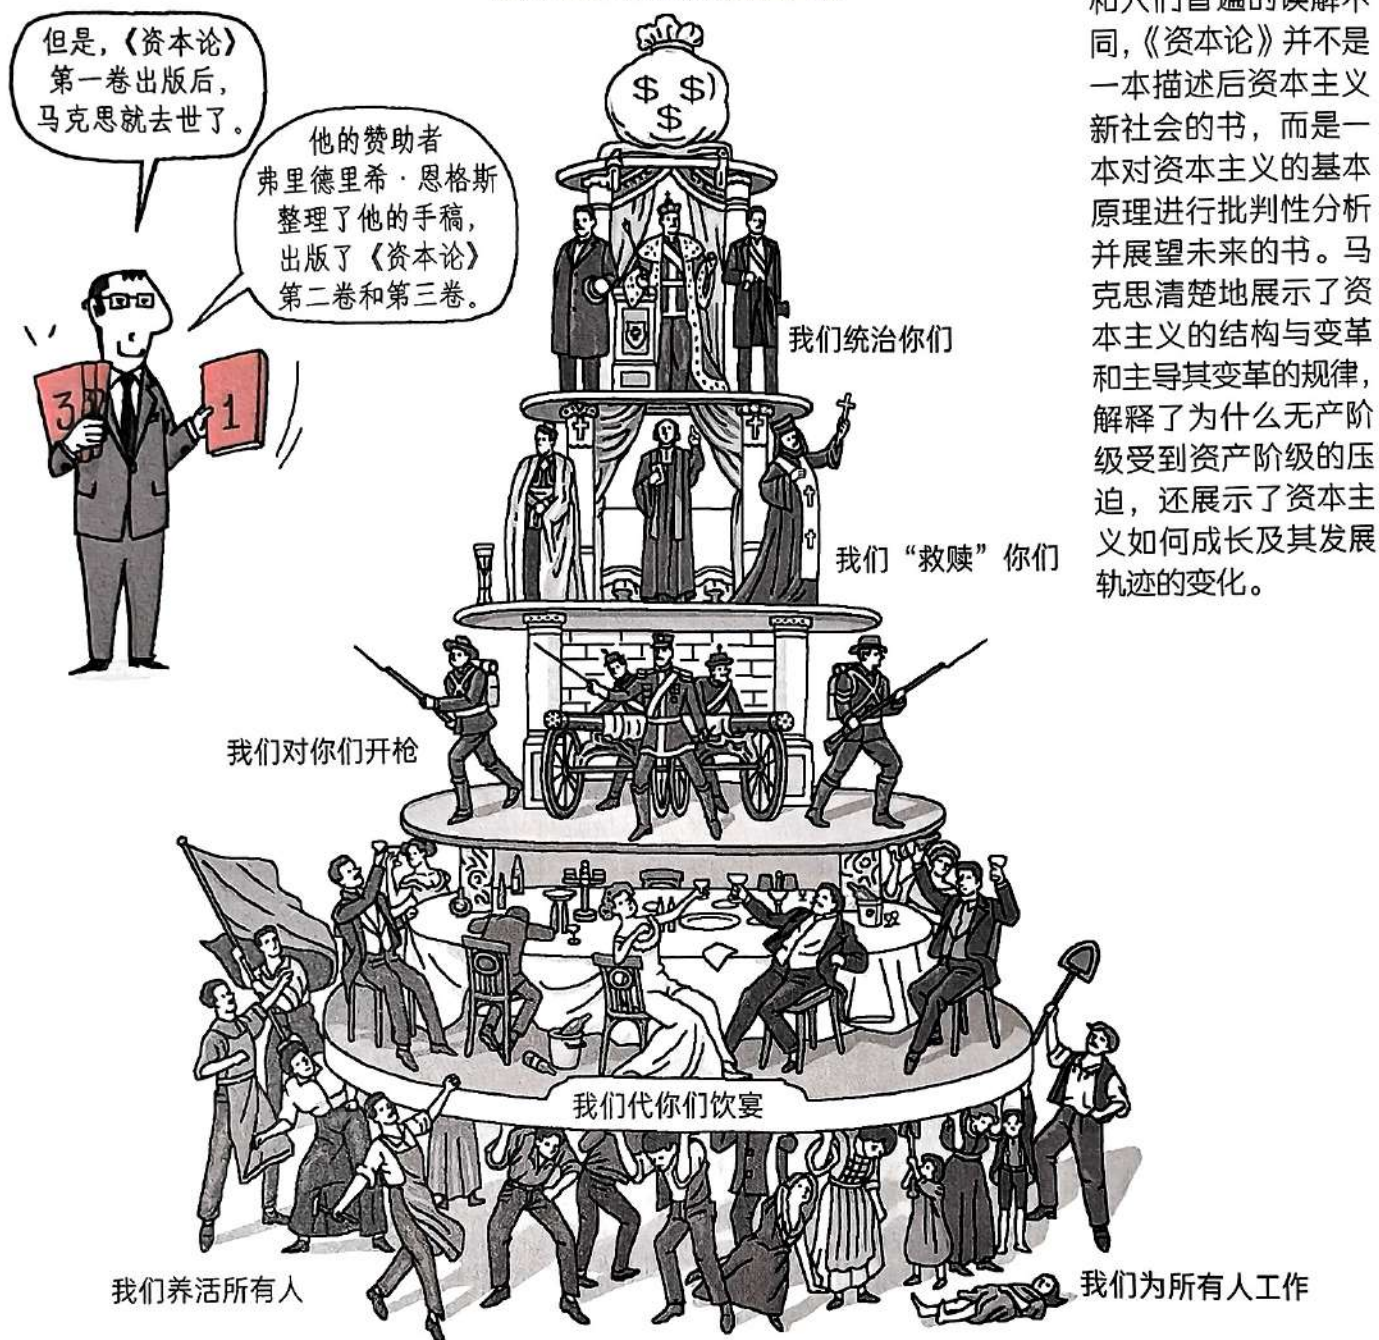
但是，《资本论》第一卷出版后，马克思就去世了。

他的赞助者弗里德里希·恩格斯整理了他的手稿，出版了《资本论》第二卷和第三卷。

3

1

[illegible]同，《资本论》并不是一本描述后资本主义新社会的书，而是一本对资本主义的基本原理进行批判性分析并展望未来的书。马克思清楚地展示了资本主义的结构与变革和主导其变革的规律，解释了为什么无产阶级受到资产阶级的压迫，还展示了资本主义如何成长及其发展轨迹的变化。

$ $
$

我们统治你们

我们“救赎”你们

我们对你们开枪

我们代你们饮宴

我们养活所有人

我们为所有人工作